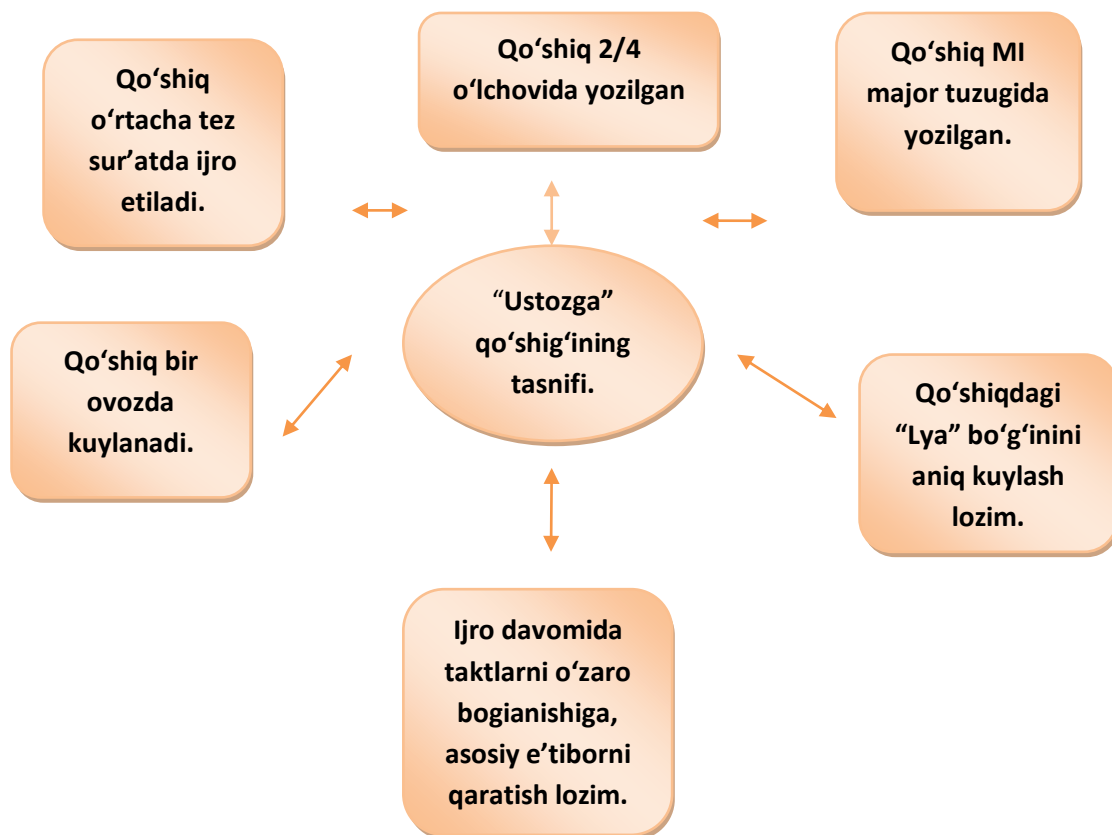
Qo‘shiq o‘rtacha tez sur’atda ijro etiladi.

Qo‘shiq 2/4 o‘lchovida yozilgan

Qo‘shiq MI major tuzugida yozilgan.

“Ustozga” qo‘shig‘ining tasnifi.

Qo‘shiq bir ovozda kuylanadi.

Qo‘shiqdagi “Lya” bo‘g‘inini aniq kuylash lozim.

Ijro davomida taktlarni o‘zaro bogianishiga, asosiy e’tiborni qaratish lozim.